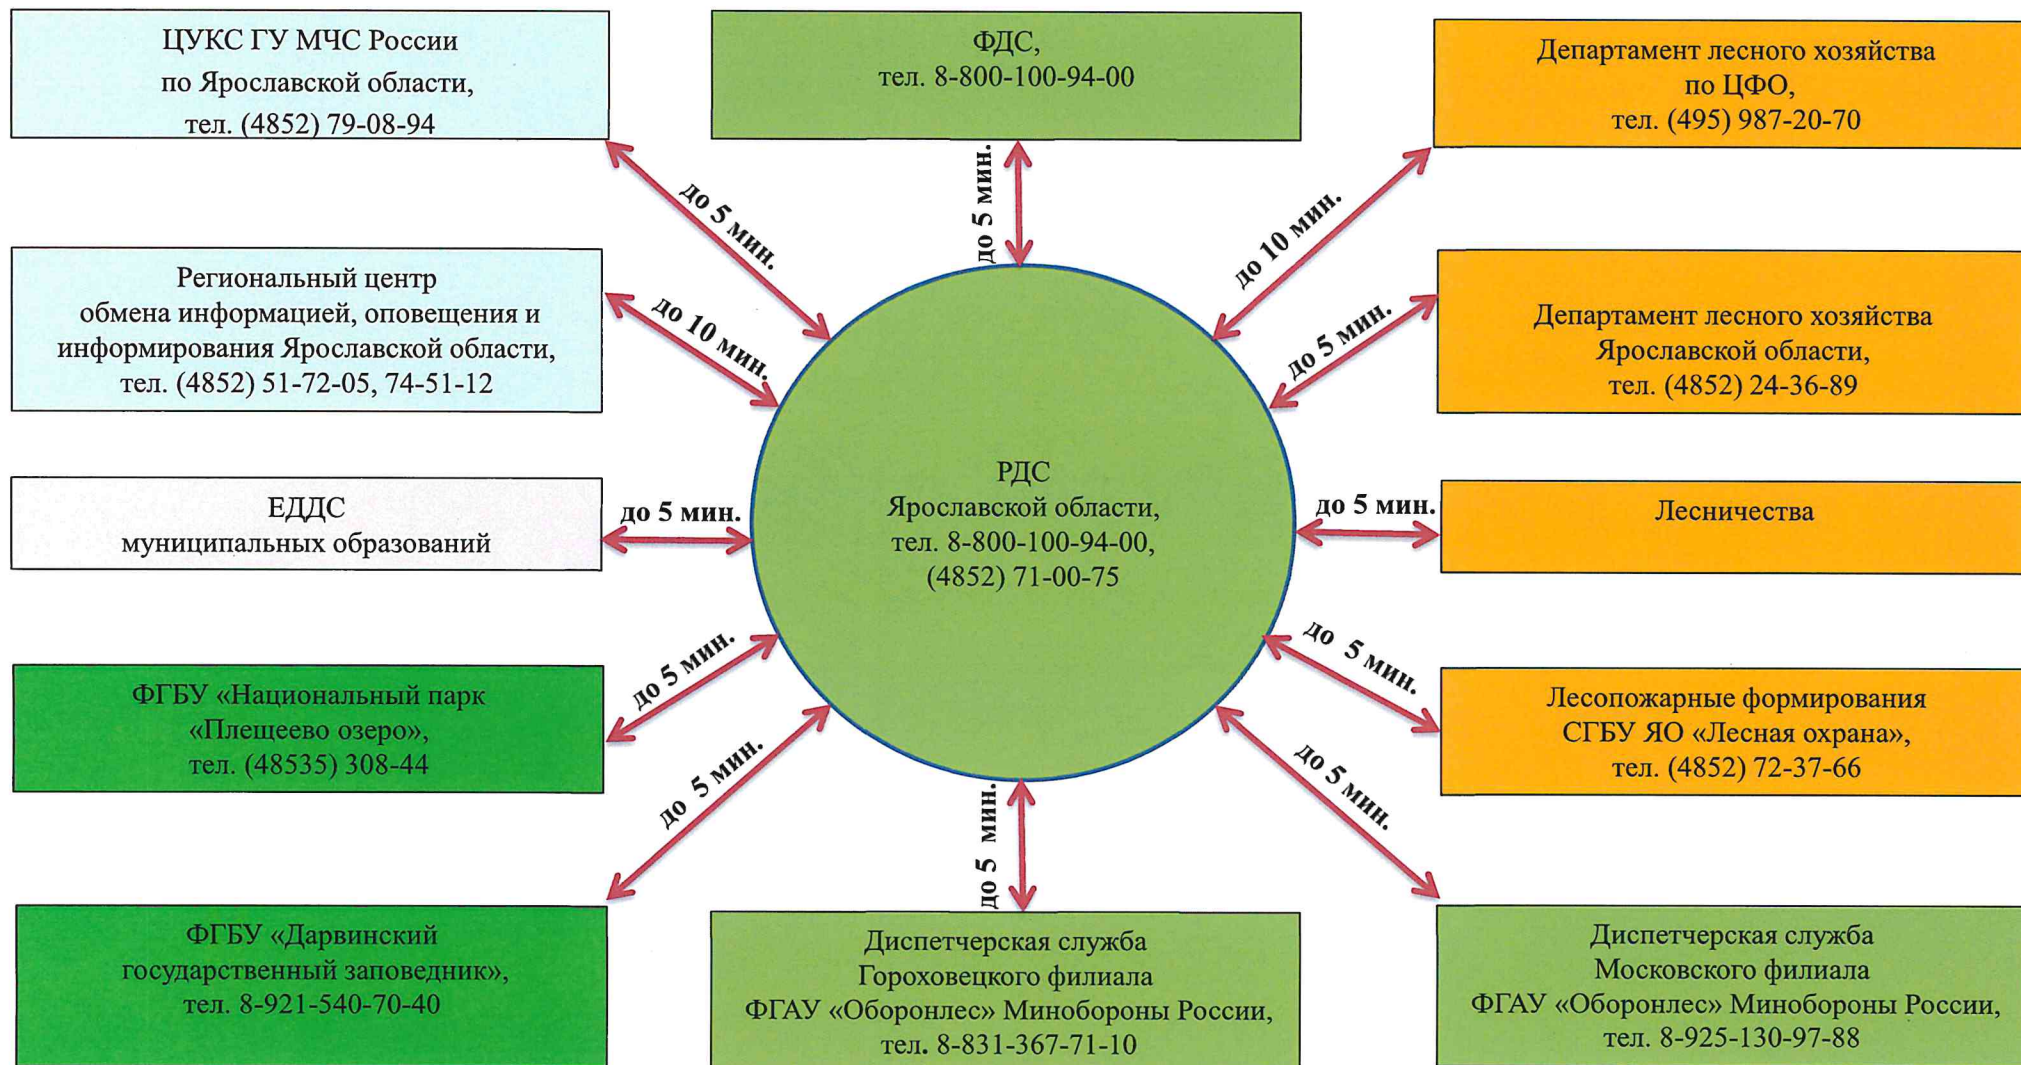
ЦУКС ГУ МЧС России
по Ярославской области,
тел. (4852) 79-08-94

ФДС,
тел. 8-800-100-94-00

Департамент лесного хозяйства
по ЦФО,
тел. (495) 987-20-70

до 5 мин.

до 5 мин.

до 10 мин.

Региональный центр
обмена информацией, оповещения и
информирования Ярославской области,
тел. (4852) 51-72-05, 74-51-12

до 10 мин.

до 5 мин.

Департамент лесного хозяйства
Ярославской области,
тел. (4852) 24-36-89

РДС
Ярославской области,
тел. 8-800-100-94-00,
(4852) 71-00-75

ЕДДС
муниципальных образований

до 5 мин.

до 5 мин.

Лесничества

до 5 мин.

до 5 мин.

ФГБУ «Национальный парк
«Плещеево озеро»,
тел. (48535) 308-44

Лесопожарные формирования
СГБУ ЯО «Лесная охрана»,
тел. (4852) 72-37-66

до 5 мин.

до 5 мин.

до 5 мин.

ФГБУ «Дарвинский
государственный заповедник»,
тел. 8-921-540-70-40

Диспетчерская служба
Гороховецкого филиала
ФГАУ «Оборонлес» Минобороны России,
тел. 8-831-367-71-10

Диспетчерская служба
Московского филиала
ФГАУ «Оборонлес» Минобороны России,
тел. 8-925-130-97-88